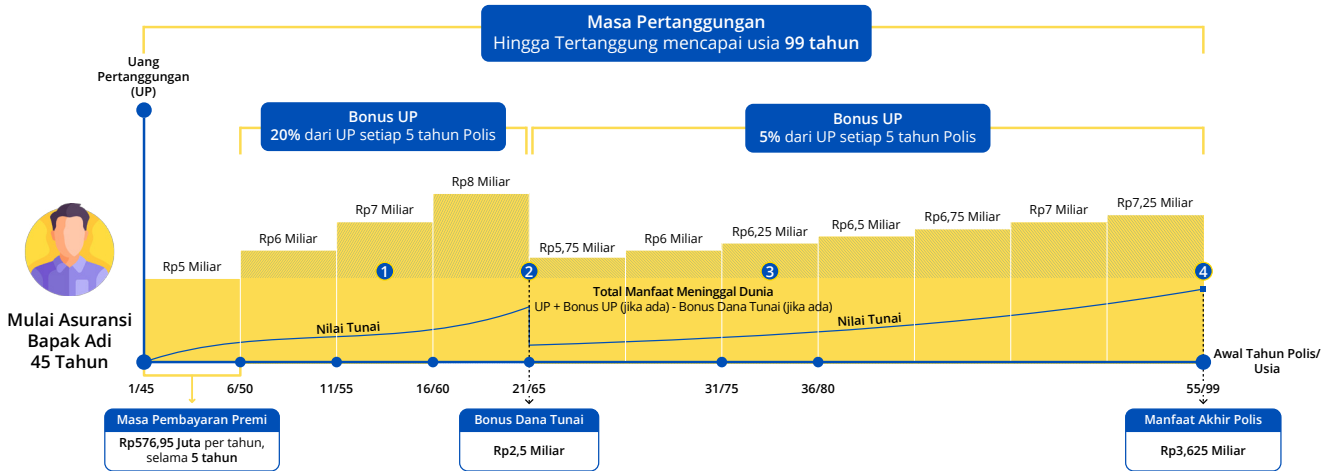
Masa Pertanggungan
Hingga Tertanggung mencapai usia 99 tahun

Uang Pertanggungan (UP)

Bonus UP
20% dari UP setiap 5 tahun Polis

Bonus UP
5% dari UP setiap 5 tahun Polis

Rp5 Miliar
Rp6 Miliar
Rp7 Miliar
Rp8 Miliar
Rp5,75 Miliar
Rp6 Miliar
Rp6,25 Miliar
Rp6,5 Miliar
Rp6,75 Miliar
Rp7 Miliar
Rp7,25 Miliar

1
2
3
4

Total Manfaat Meninggal Dunia
UP + Bonus UP (jika ada) - Bonus Dana Tunai (jika ada)

Nilai Tunai
Nilai Tunai

Mulai Asuransi Bapak Adi 45 Tahun

1/45
6/50
11/55
16/60
21/65
31/75
36/80
55/99
Awal Tahun Polis/ Usia

Masa Pembayaran Premi
Rp576,95 Juta per tahun, selama 5 tahun

Bonus Dana Tunai
Rp2,5 Miliar

Manfaat Akhir Polis
Rp3,625 Miliar